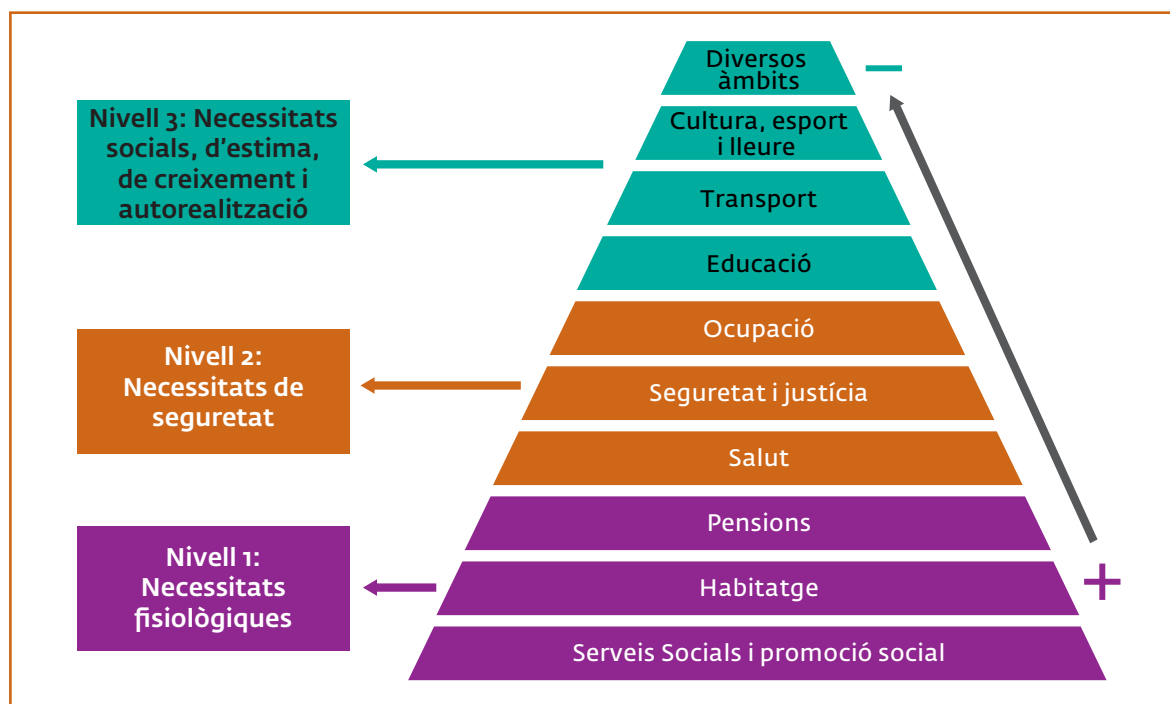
Nivell 3: Necessitats socials, d'estima, de creixement i autorealització

Nivell 2: Necessitats de seguretat

Nivell 1: Necessitats fisiològiques

Diversos àmbits

Cultura, esport i lleure

Transport

Educació

Ocupació

Seguretat i justícia

Salut

Pensions

Habitatge

Serveis Socials i promoció social

–

+